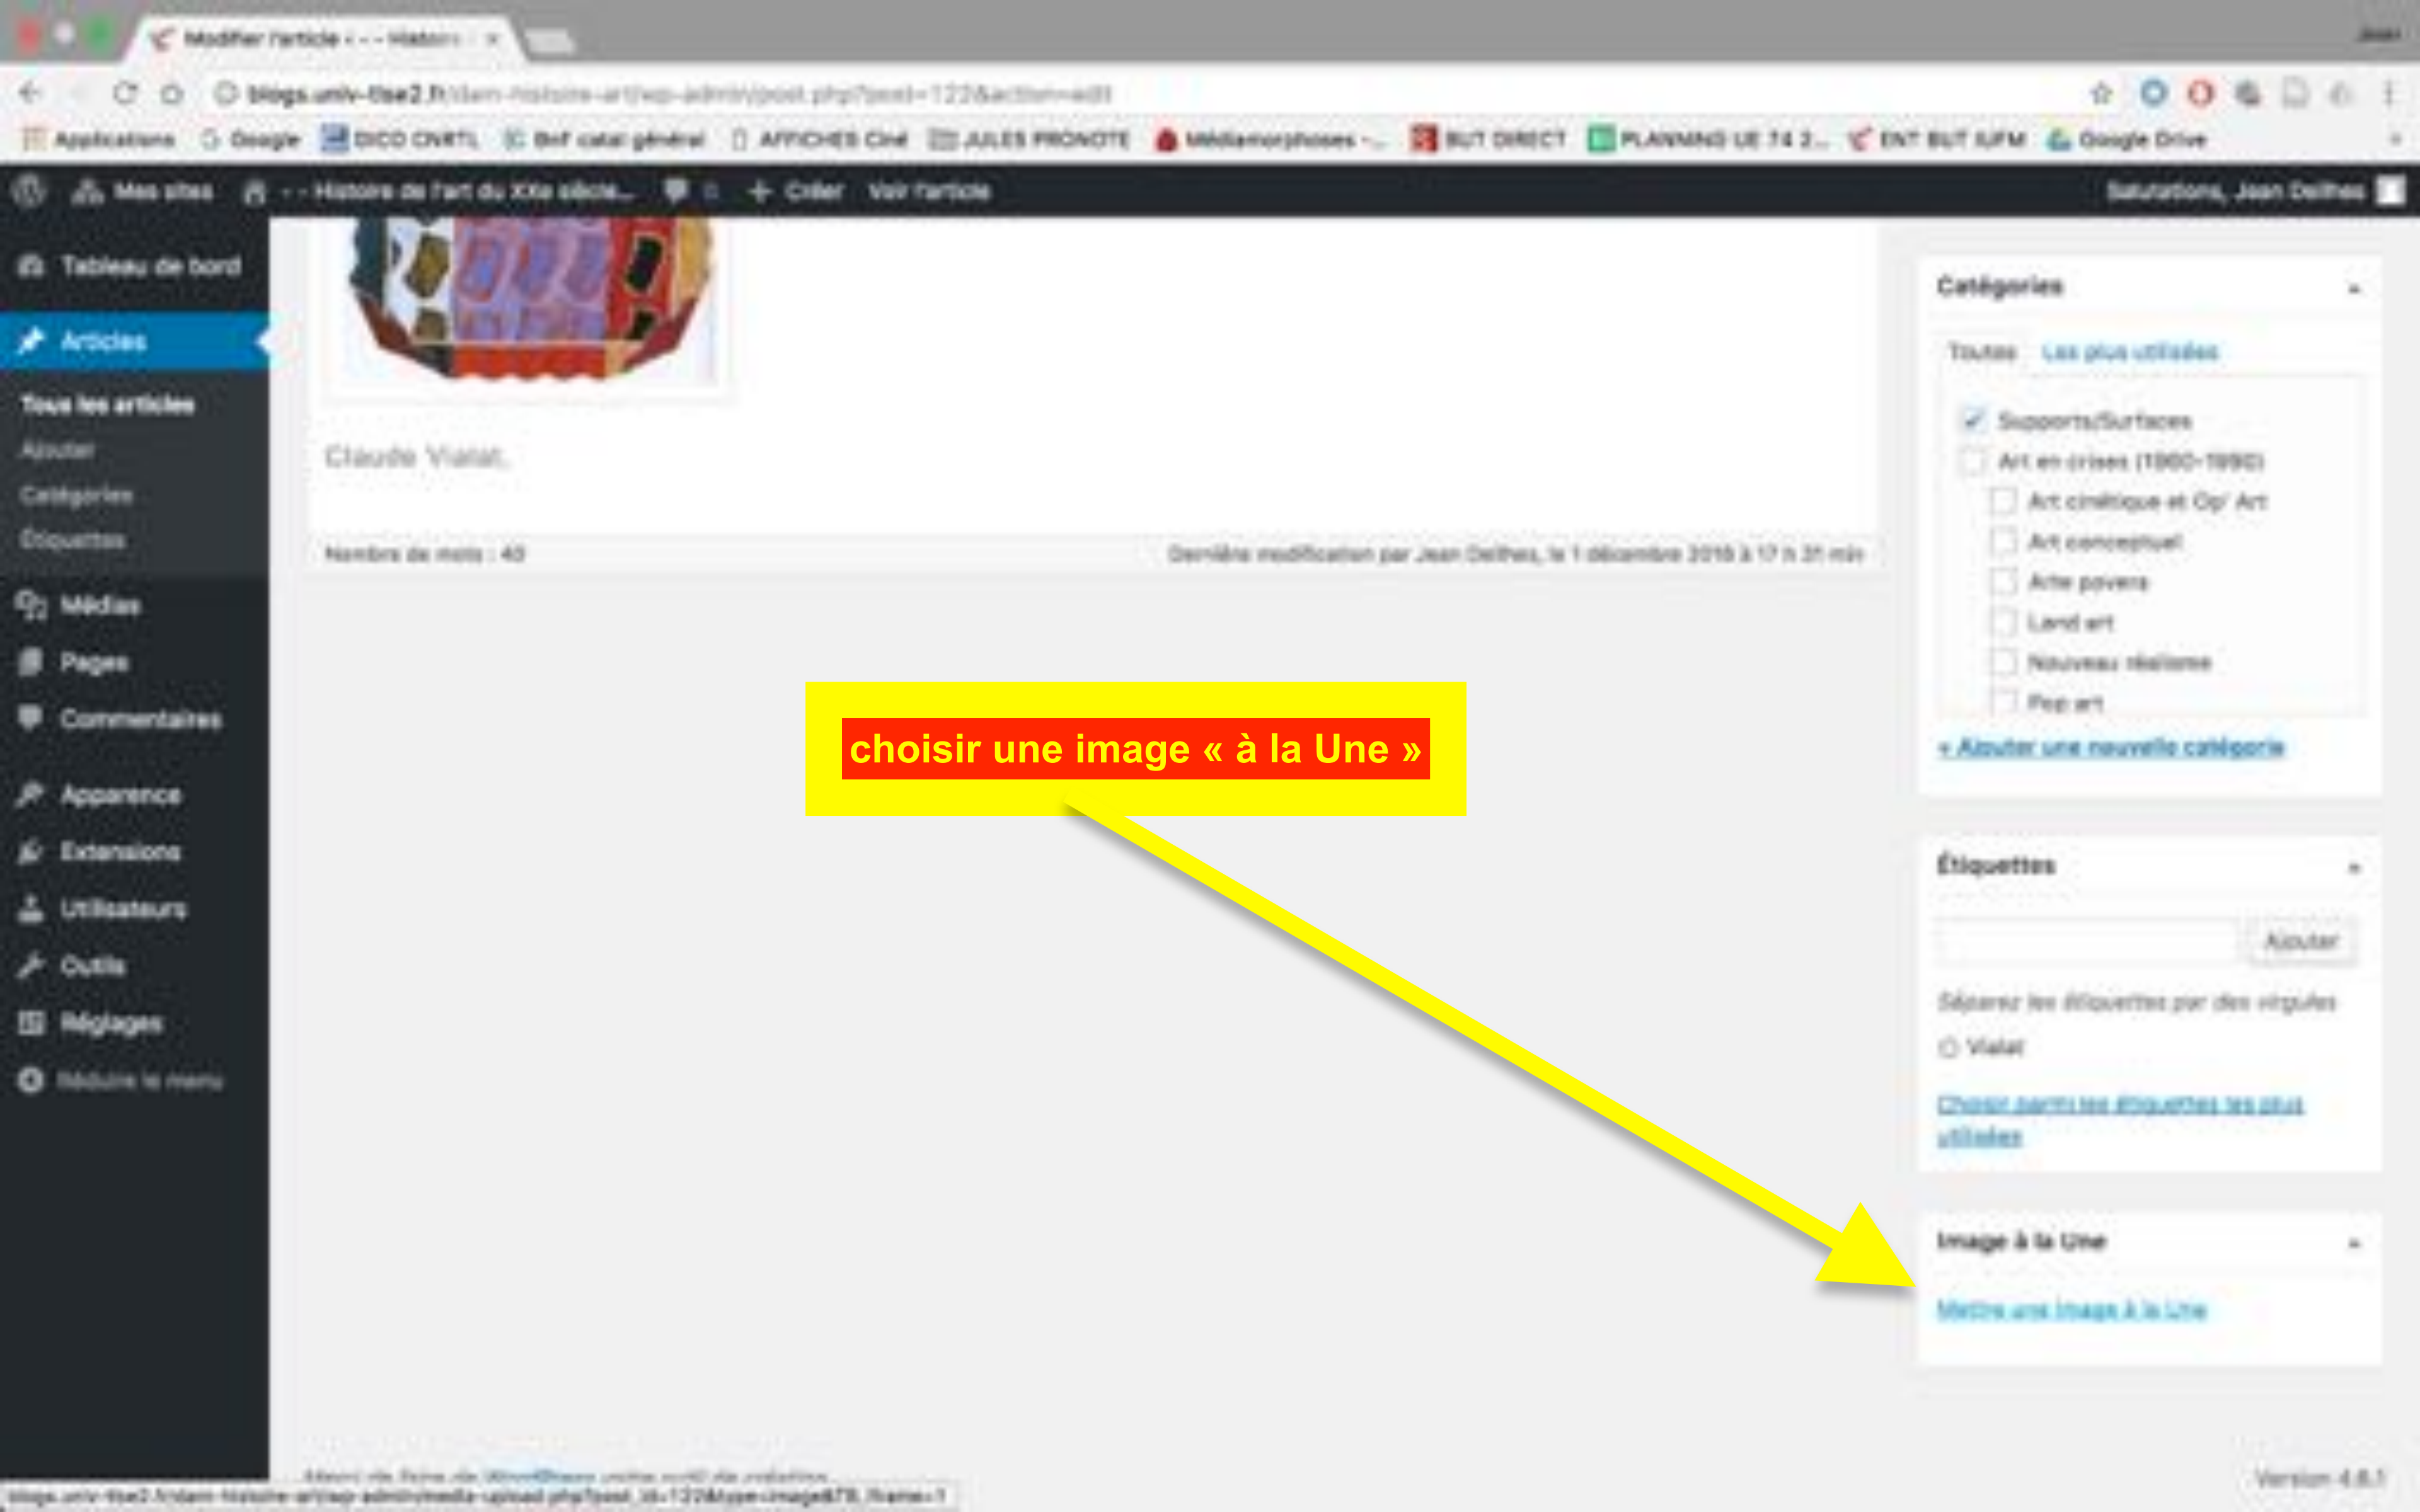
Modifier l'article ‹ - - Histoire ×

blogs.univ-tlse2.fr/dam-histoire-art/wp-admin/post.php?post=122&action=edit

Applications Google DICO CNRTL BnF catal général AFFICHES Ciné JULES PRONOTE Médiamorphoses - ... BUT DIRECT PLANNING UE 74 2... ENT BUT IUFM Google Drive

Mes sites - - Histoire de l'art du XXe siècle... 0 Créer Voir l'article Salutations, Jean Delfhes

Tableau de bord
Articles
Tous les articles
Ajouter
Catégories
Étiquettes
Médias
Pages
Commentaires
Apparence
Extensions
Utilisateurs
Outils
Réglages
Réduire le menu

Claude Viallat.

Nombre de mots : 40
Dernière modification par Jean Delfhes, le 1 décembre 2016 à 17 h 31 min

choisir une image « à la Une »

Catégories
Toutes Les plus utilisées
Supports/Surfaces
Art en crises (1960-1980)
Art cinétique et Op' Art
Art conceptuel
Arte povera
Land art
Nouveau réalisme
Pop art
+ Ajouter une nouvelle catégorie

Étiquettes
Ajouter
Séparez les étiquettes par des virgules
Viallat
Choisir parmi les étiquettes les plus utilisées

Image à la Une
Mettre une image à la Une

Merci de faire de WordPress votre outil de création.
Version 4.6.1
blogs.univ-tlse2.fr/dam-histoire-art/wp-admin/media-upload.php?post_id=122&type=image&TB_iframe=1